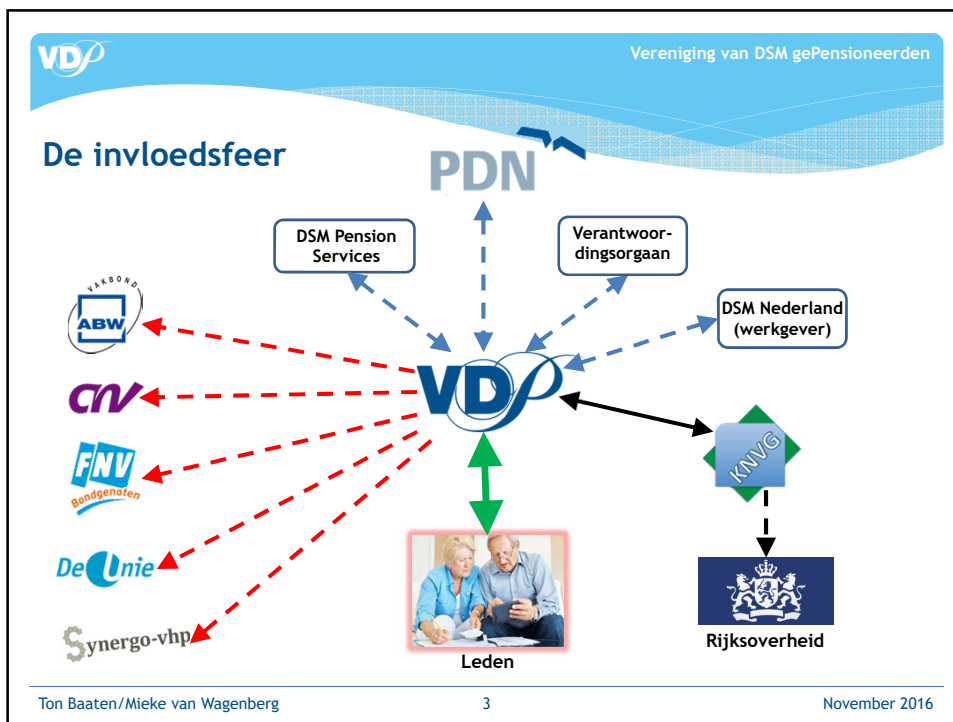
VDP

Vereniging van DSM gePensioneerden

De invloedsfeer

PDN

DSM Pension Services

Verantwoordingsorgaan

DSM Nederland (werkgever)

VAKBOND ABW

CNV

FNV Bondgenoten

De Unie

Synergo-vhp

VDP

KNVG

Leden

Rijksoverheid

Ton Baaten/Mieke van Wagenberg

3

November 2016